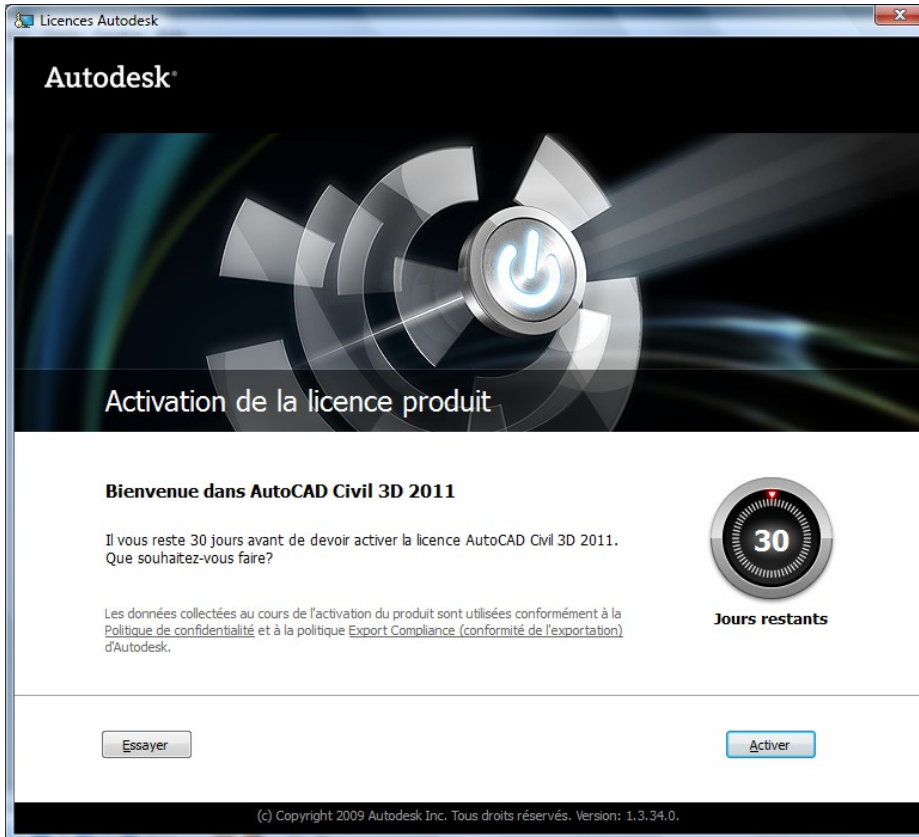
Licences Autodesk

Autodesk®

Activation de la licence produit

Bienvenue dans AutoCAD Civil 3D 2011

Il vous reste 30 jours avant de devoir activer la licence AutoCAD Civil 3D 2011. Que souhaitez-vous faire?

Les données collectées au cours de l'activation du produit sont utilisées conformément à la Politique de confidentialité et à la politique Export Compliance (conformité de l'exportation) d'Autodesk.

30

Jours restants

Essayer

Activer

(c) Copyright 2009 Autodesk Inc. Tous droits réservés. Version: 1.3.34.0.